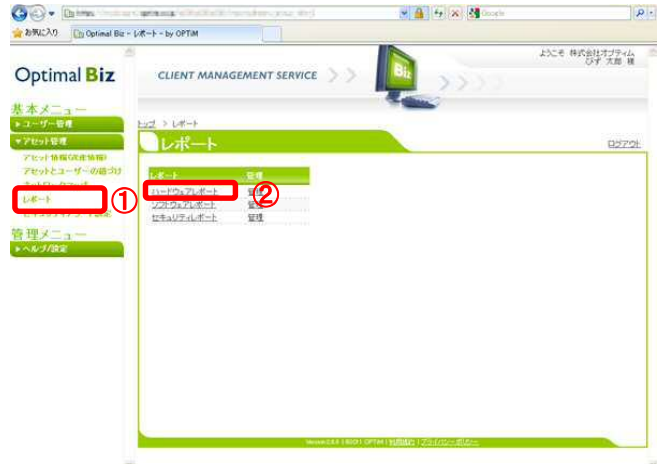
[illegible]

Google

お気に入り

Optimal Biz - レポート - by OPTiM

ようこそ 株式会社オプティム
ぴず 太郎 様

Optimal Biz

CLIENT MANAGEMENT SERVICE

Biz

基本メニュー

▶ユーザー管理

▼アセット管理

アセット情報(資産情報)

アセットとユーザーの紐づけ

ネットワークマップ

レポート

①

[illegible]

管理メニュー

▶ヘルプ/設定

トップ > レポート

レポート

ログアウト

| レポート | 管理 |
|---|---|
| ハードウェアレポート | 管理 |
| ソフトウェアレポート | 管理 |
| セキュリティレポート | 管理 |

②

Version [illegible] | ©2011 OPTiM | 利用規約 | プライバシーポリシー